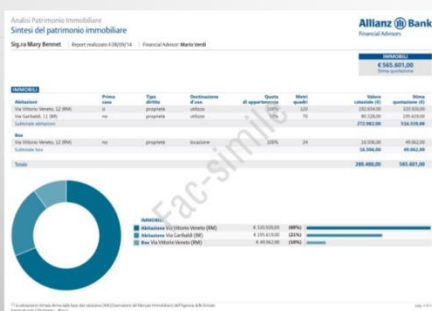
Analisi Patrimonio Immobiliare
Sintesi del patrimonio immobiliare

Allianz Bank
Financial Advisors

Sig.ra Mary Bennet | Report realizzato il 08/09/14 | Financial Advisor: Mario Verdi

IMMOBILI
€ 565.601,00
Stima quotazione

IMMOBILI

| Abitazioni | Prima casa | Tipo diritto | Destinazione d'uso | Quota di appartenenza | Metri quadri | Valore catastale (€) | Stima quotazione (€) |
|---|---|---|---|---|---|---|---|
| Via Vittorio Veneto, 12 (RM) | sì | proprietà | utilizzo | 100% | 120 | 192.654,00 | 320.520,00 |
| Via Garibaldi, 12 (RM) | no | proprietà | utilizzo | 50% | 70 | 80.328,00 | 195.619,00 |
| Subtotale abitazioni | | | | | | 272.982,00 | 516.139,00 |
| Box | | | | | | | |
| Via Vittorio Veneto, 12 (RM) | no | proprietà | locazione | 100% | 24 | 16.506,00 | 49.462,00 |
| Subtotale box | | | | | | 16.506,00 | 49.462,00 |
| Totale | | | | | | 289.488,00 | 565.601,00 |

Fac-simile

IMMOBILI
Abitazione Via Vittorio Veneto (RM) € 320.520,00 (56%)
Abitazione Via Garibaldi (RM) € 195.619,00 (35%)
Box Via Vittorio Veneto (RM) € 49.462,00 (9%)

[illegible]